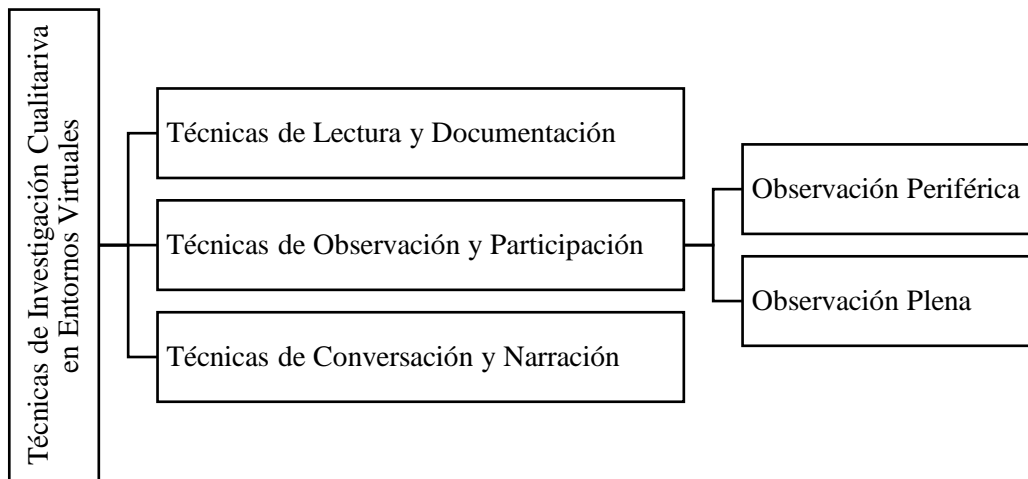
Técnicas de Investigación Cualitariva en Entornos Virtuales

Técnicas de Lectura y Documentación

Técnicas de Observación y Participación

Técnicas de Conversación y Narración

Observación Periférica

Observación Plena